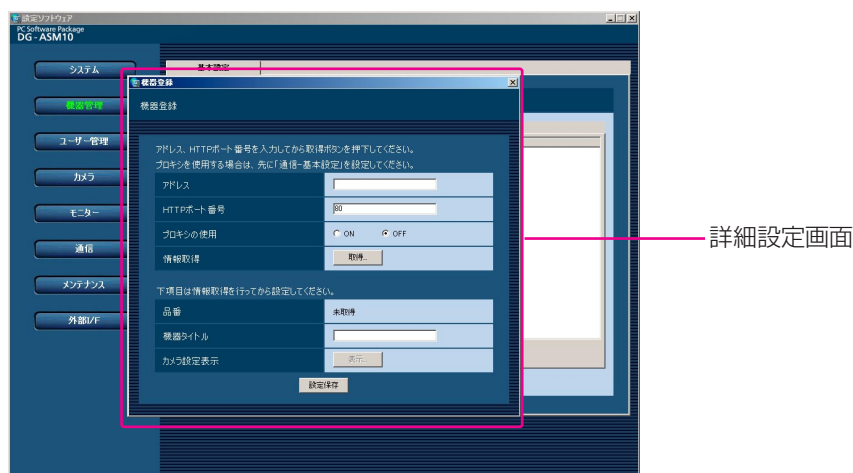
設定ソフトウェア
PC Software Package
DG - ASM10

システム
機器管理
ユーザー管理
カメラ
モニター
通信
メンテナンス
外部I/F

基本設定

機器登録

機器登録

アドレス、HTTPポート番号を入力してから取得ボタンを押下してください。
プロキシを使用する場合は、先に「通信-基本設定」を設定してください。

| アドレス | |
|---|---|
| HTTPポート番号 | 80 |
| プロキシの使用 | ON OFF |
| 情報取得 | 取得... |

下項目は情報取得を行ってから設定してください。

| 品番 | 未取得 |
|---|---|
| 機器タイトル | |
| カメラ設定表示 | 表示... |

設定保存

詳細設定画面